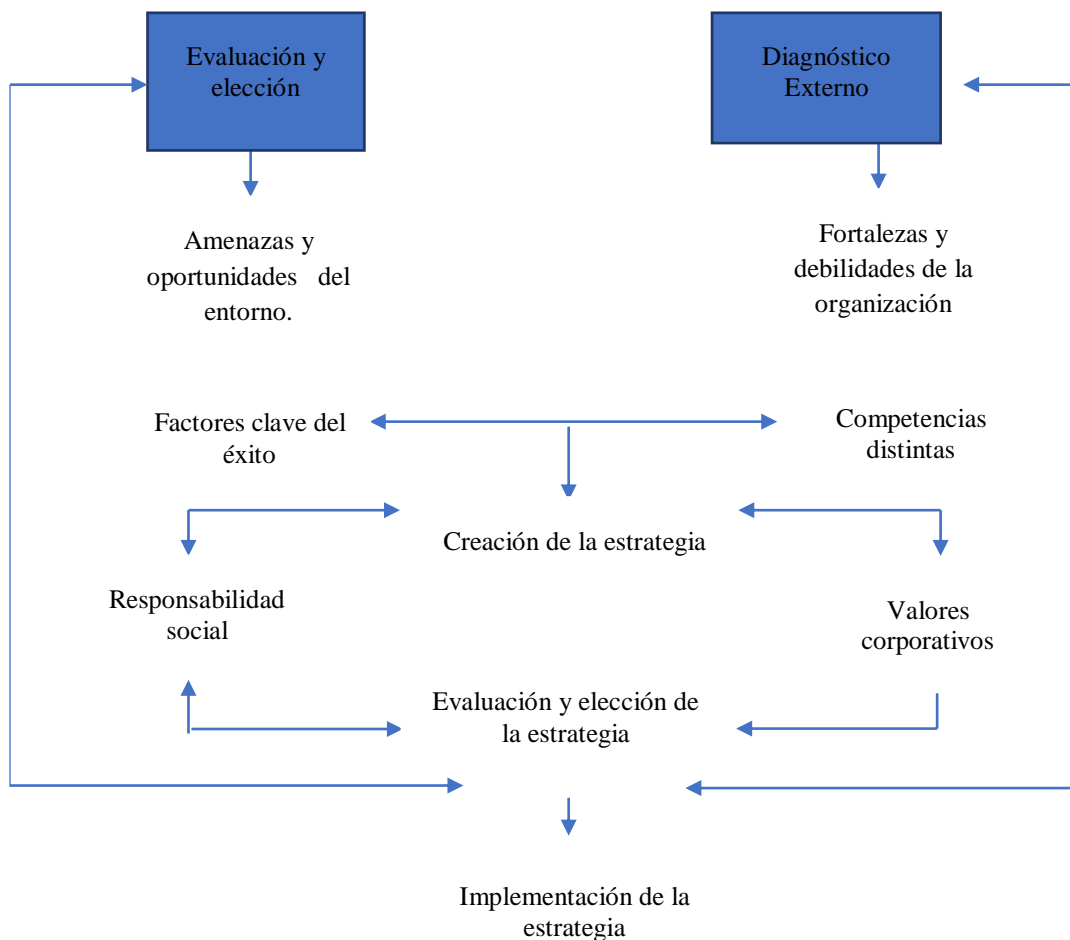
Evaluación y elección

Diagnóstico Externo

Amenazas y oportunidades del entorno.

Fortalezas y debilidades de la organización

Factores clave del éxito

Competencias distintas

Creación de la estrategia

Responsabilidad social

Valores corporativos

Evaluación y elección de la estrategia

Implementación de la estrategia